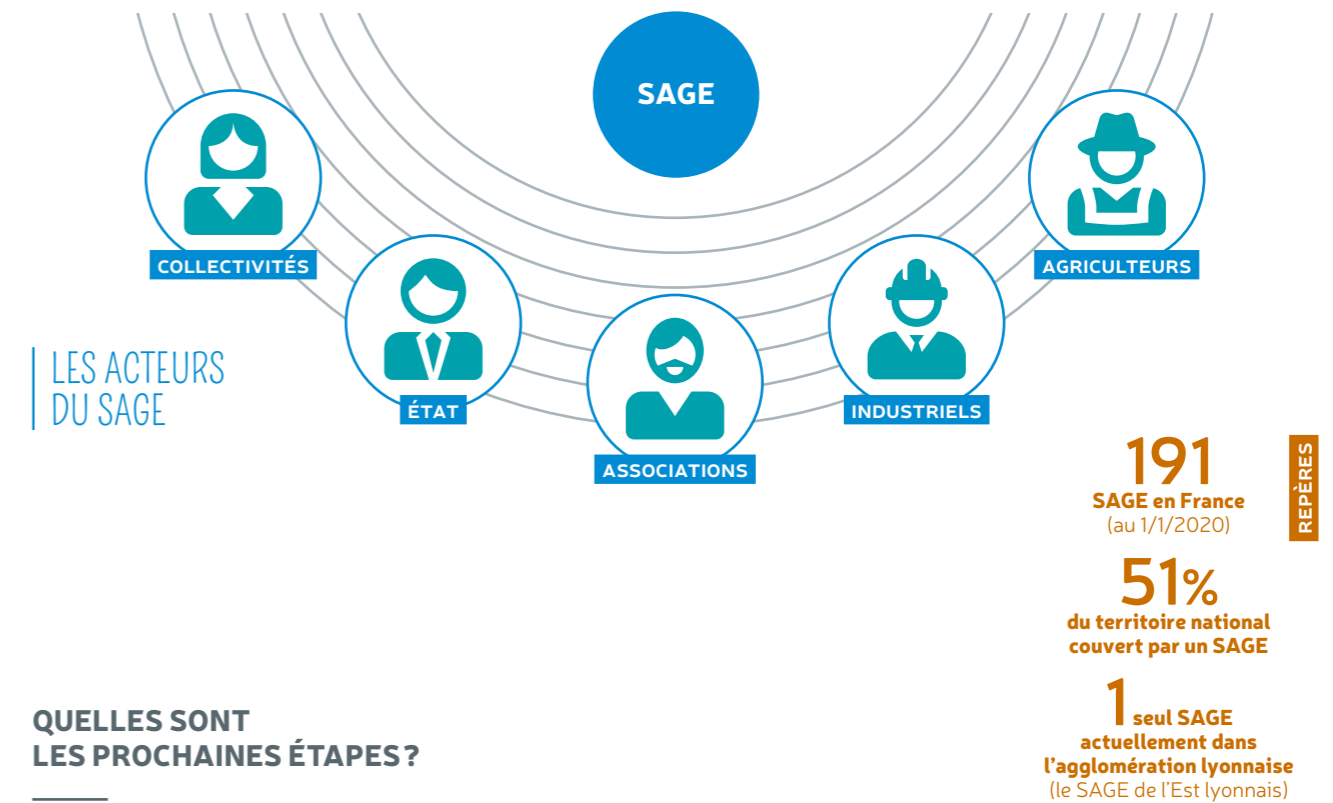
SAGE

COLLECTIVITÉS

AGRICULTEURS

ÉTAT

INDUSTRIELS

ASSOCIATIONS

LES ACTEURS DU SAGE

REPÈRES

191
SAGE en France
(au 1/1/2020)

51%
du territoire national couvert par un SAGE

1 seul SAGE actuellement dans l'agglomération lyonnaise
(le SAGE de l'Est lyonnais)

QUELLES SONT LES PROCHAINES ÉTAPES ?